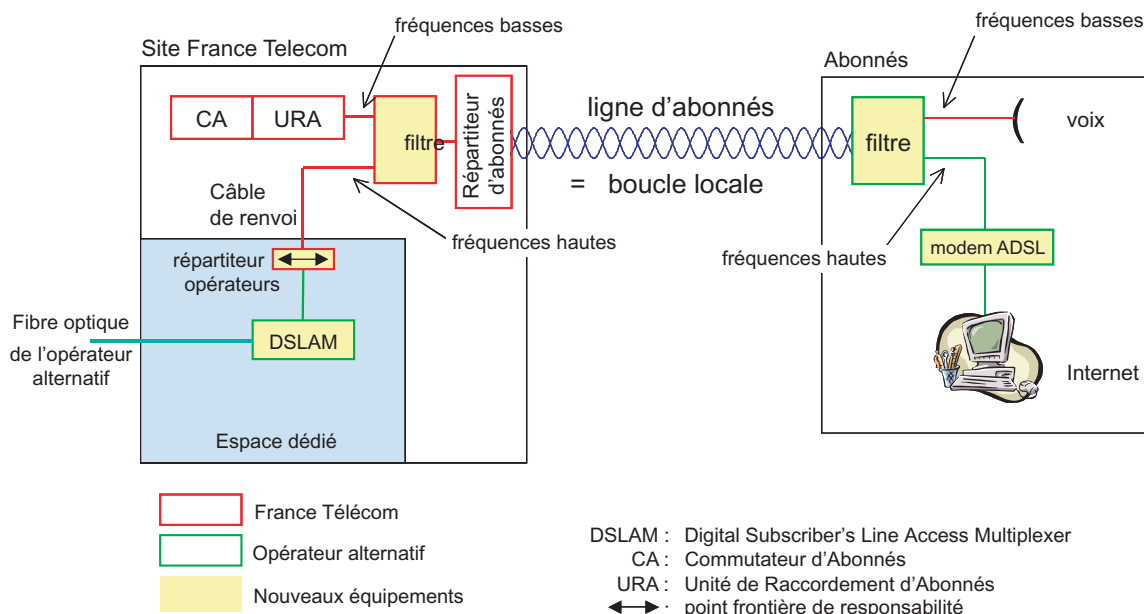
fréquences basses

Site France Telecom

fréquences basses

Abonnés

CA

URA

filtre

Répartiteur d'abonnés

ligne d'abonnés

= boucle locale

filtre

voix

Câble de renvoi

fréquences hautes

fréquences hautes

modem ADSL

répartiteur opérateurs

Fibre optique de l'opérateur alternatif

DSLAM

Internet

Espace dédié

France Télécom

Opérateur alternatif

Nouveaux équipements

DSLAM : Digital Subscriber's Line Access Multiplexer
CA : Commutateur d'Abonnés
URA : Unité de Raccordement d'Abonnés
: point frontière de responsabilité